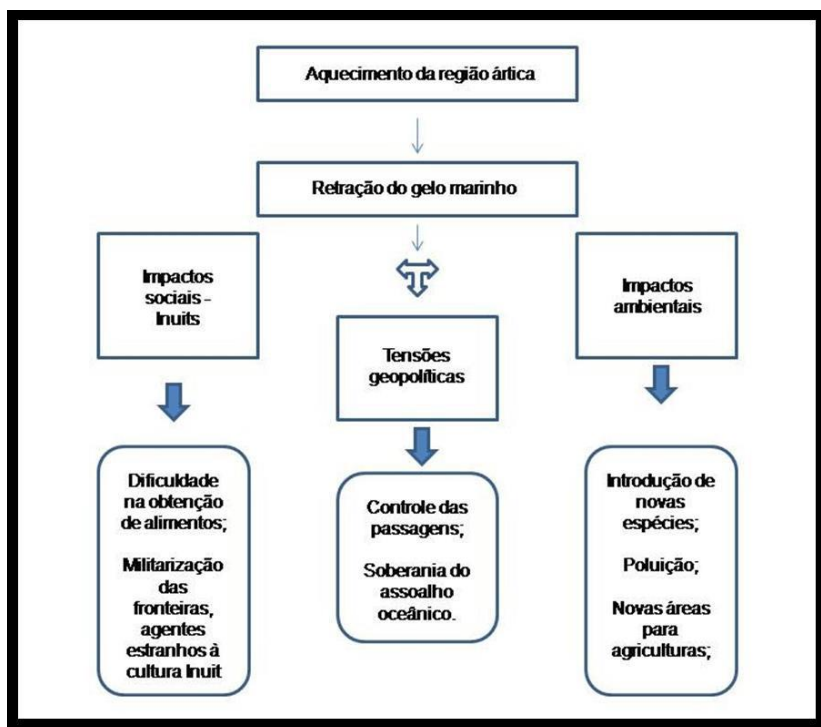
Aquecimento da região ártica

Retração do gelo marinho

Impactos sociais - Inuits

Tensões geopolíticas

Impactos ambientais

Dificuldade na obtenção de alimentos;

Militarização das fronteiras, agentes estranhos à cultura Inuit

Controle das passagens;

Soberania do assoalho oceânico.

Introdução de novas espécies;

Poluição;

Novas áreas para agriculturas;